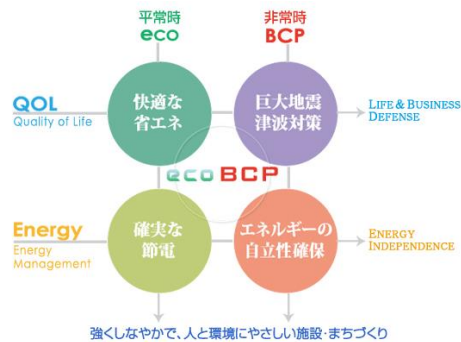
平常時
eco

非常時
BCP

QOL
Quality of Life

快適な
省エネ

巨大地震
津波対策

LIFE & BUSINESS
DEFENSE

eco BCP

Energy
Energy
Management

確実な
節電

エネルギーの
自立性確保

ENERGY
INDEPENDENCE

強くしなやかで、人と環境にやさしい施設・まちづくり